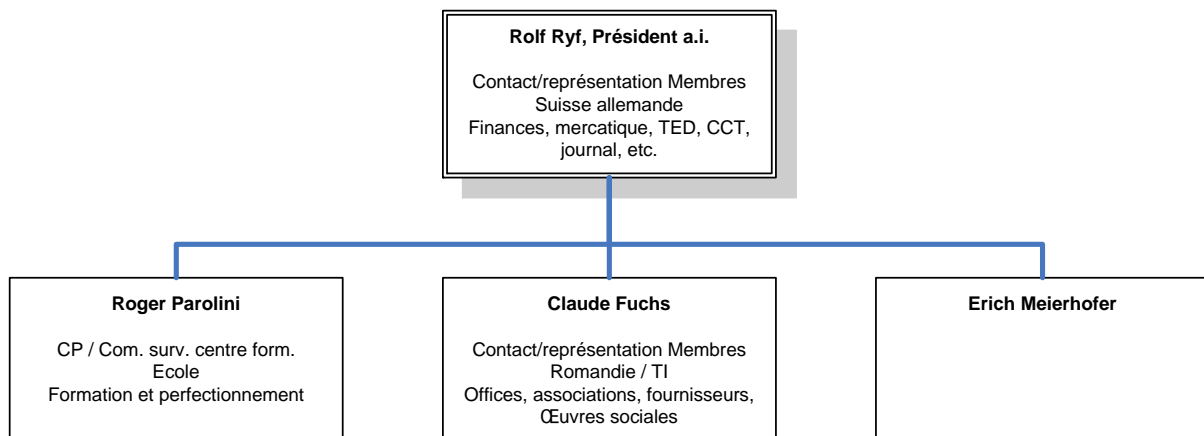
**Rolf Ryf, Président a.i.**

Contact/représentation Membres
Suisse allemande
Finances, mercatique, TED, CCT, journal, etc.

**Roger Parolini**

CP / Com. surv. centre form.
Ecole
Formation et perfectionnement

**Claude Fuchs**

Contact/représentation Membres
Romandie / TI
Offices, associations, fournisseurs,
Œuvres sociales

**Erich Meierhofer**